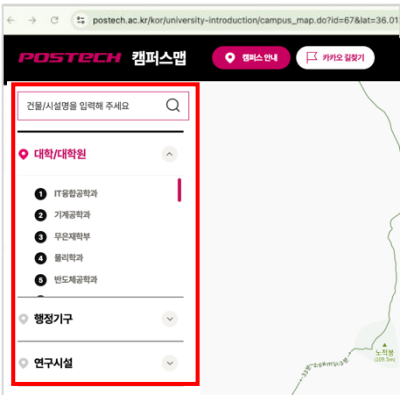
postech.ac.kr/kor/university-introduction/campus_map.do?id=67&lat=36.01

POSTECH 캠퍼스맵

캠퍼스 안내

카카오 길찾기

건물/시설명을 입력해 주세요

대학/대학원

1 IT융합공학과
2 기계공학과
3 무은재학부
4 물리학과
5 반도체공학과

행정기구

연구시설

노적봉
(105.5m)